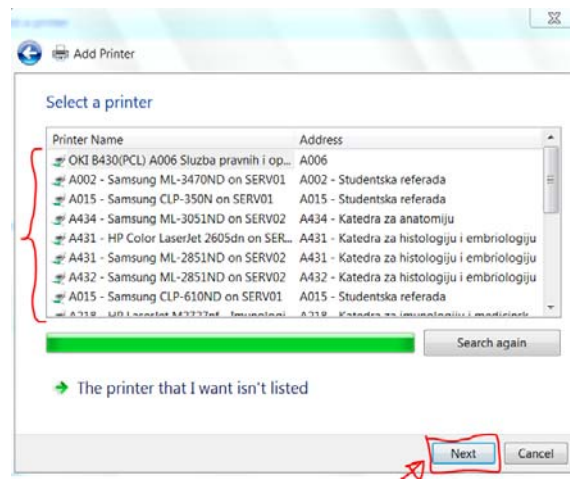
Add Printer

Select a printer

| Printer Name | Address |
|---|---|
| OKI B430(PCL) A006 Sluzba pravnih i op... | A006 |
| A002 - Samsung ML-3470ND on SERV01 | A002 - Studentska referada |
| A015 - Samsung CLP-350N on SERV01 | A015 - Studentska referada |
| A434 - Samsung ML-3051ND on SERV02 | A434 - Katedra za anatomiju |
| A431 - HP Color LaserJet 2605dn on SER... | A431 - Katedra za histologiju i embriologiju |
| A431 - Samsung ML-2851ND on SERV02 | A431 - Katedra za histologiju i embriologiju |
| A432 - Samsung ML-2851ND on SERV02 | A432 - Katedra za histologiju i embriologiju |
| A015 - Samsung CLP-610ND on SERV01 | A015 - Studentska referada |
| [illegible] | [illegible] |

Search again

The printer that I want isn't listed

Next
Cancel